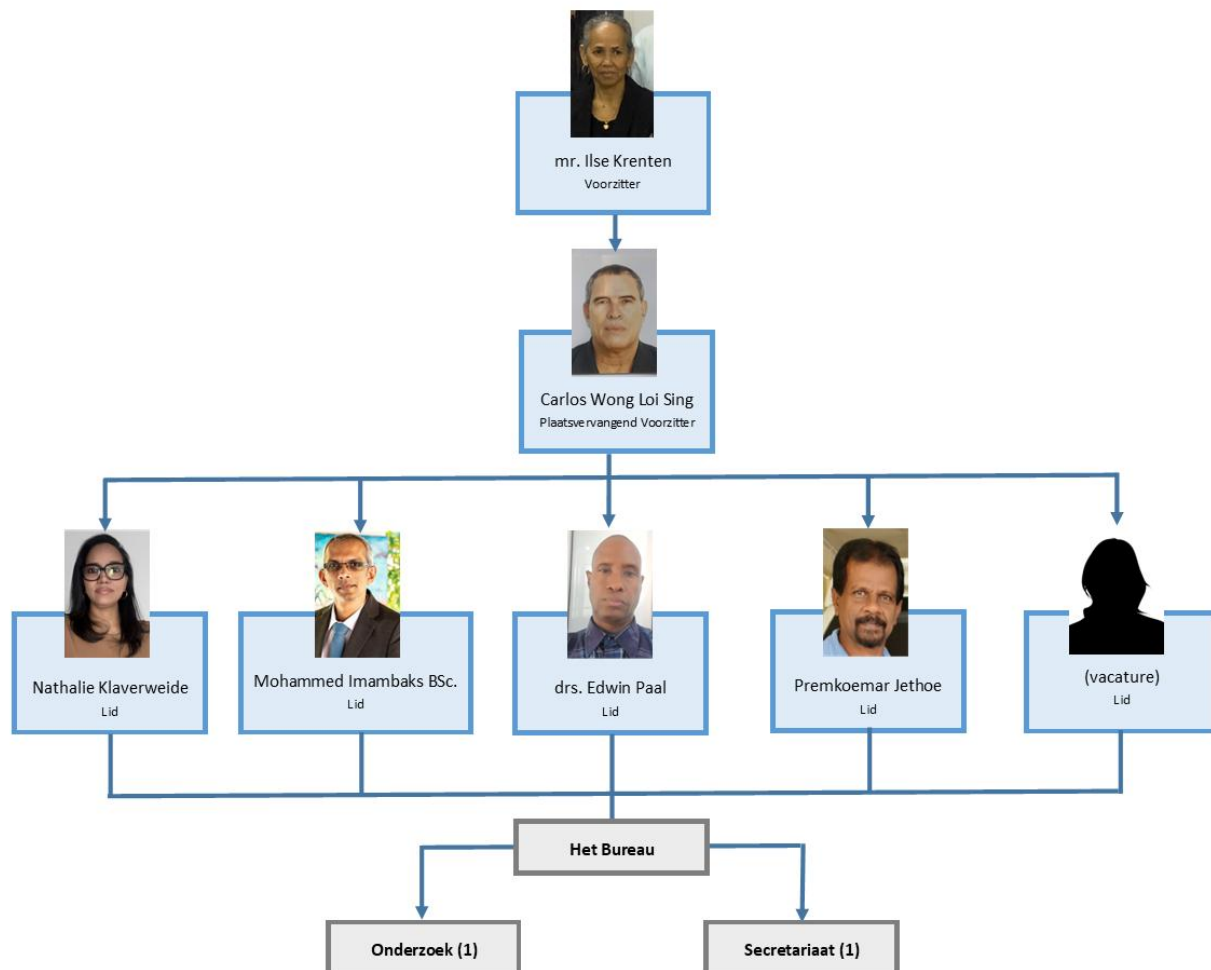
mr. Ilse Krenten
Voorzitter

Carlos Wong Loi Sing
Plaatsvervangend Voorzitter

Nathalie Klaverweide
Lid

Mohammed Imambaks BSc.
Lid

drs. Edwin Paal
Lid

Premkoemar Jethoe
Lid

(vacature)
Lid

Het Bureau

Onderzoek (1)

Secretariaat (1)